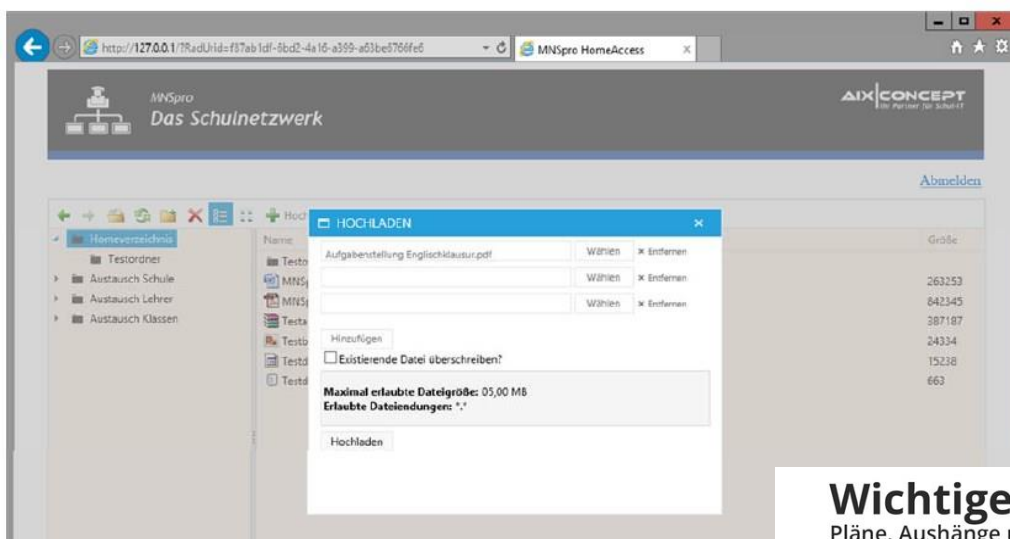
http://127.0.0.1/?RadUrid=f87ab1df-6bd2-4a16-a399-a63be8766fe6

MNSpro HomeAccess

MNSpro
Das Schulnetzwerk

AIX|CONCEPT
Ihr Partner für Schul-IT

Abmelden

Hoch

Homeverzeichnis
Testordner
Austausch Schule
Austausch Lehrer
Austausch Klassen

Name
Testo
MNS
MNS
Testa
Testb
Testd
Testd

Größe
263253
842345
387187
24334
15238
663

HOCHLADEN

Aufgabenstellung Englischklausur.pdf | Wählen | × Entfernen
| Wählen | × Entfernen
| Wählen | × Entfernen

Hinzufügen

Existierende Datei überschreiben?

Maximal erlaubte Dateigröße: 05,00 MB
Erlaubte Dateiendungen: *.*

Hochladen

Wichtige
Pläne, Aushänge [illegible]